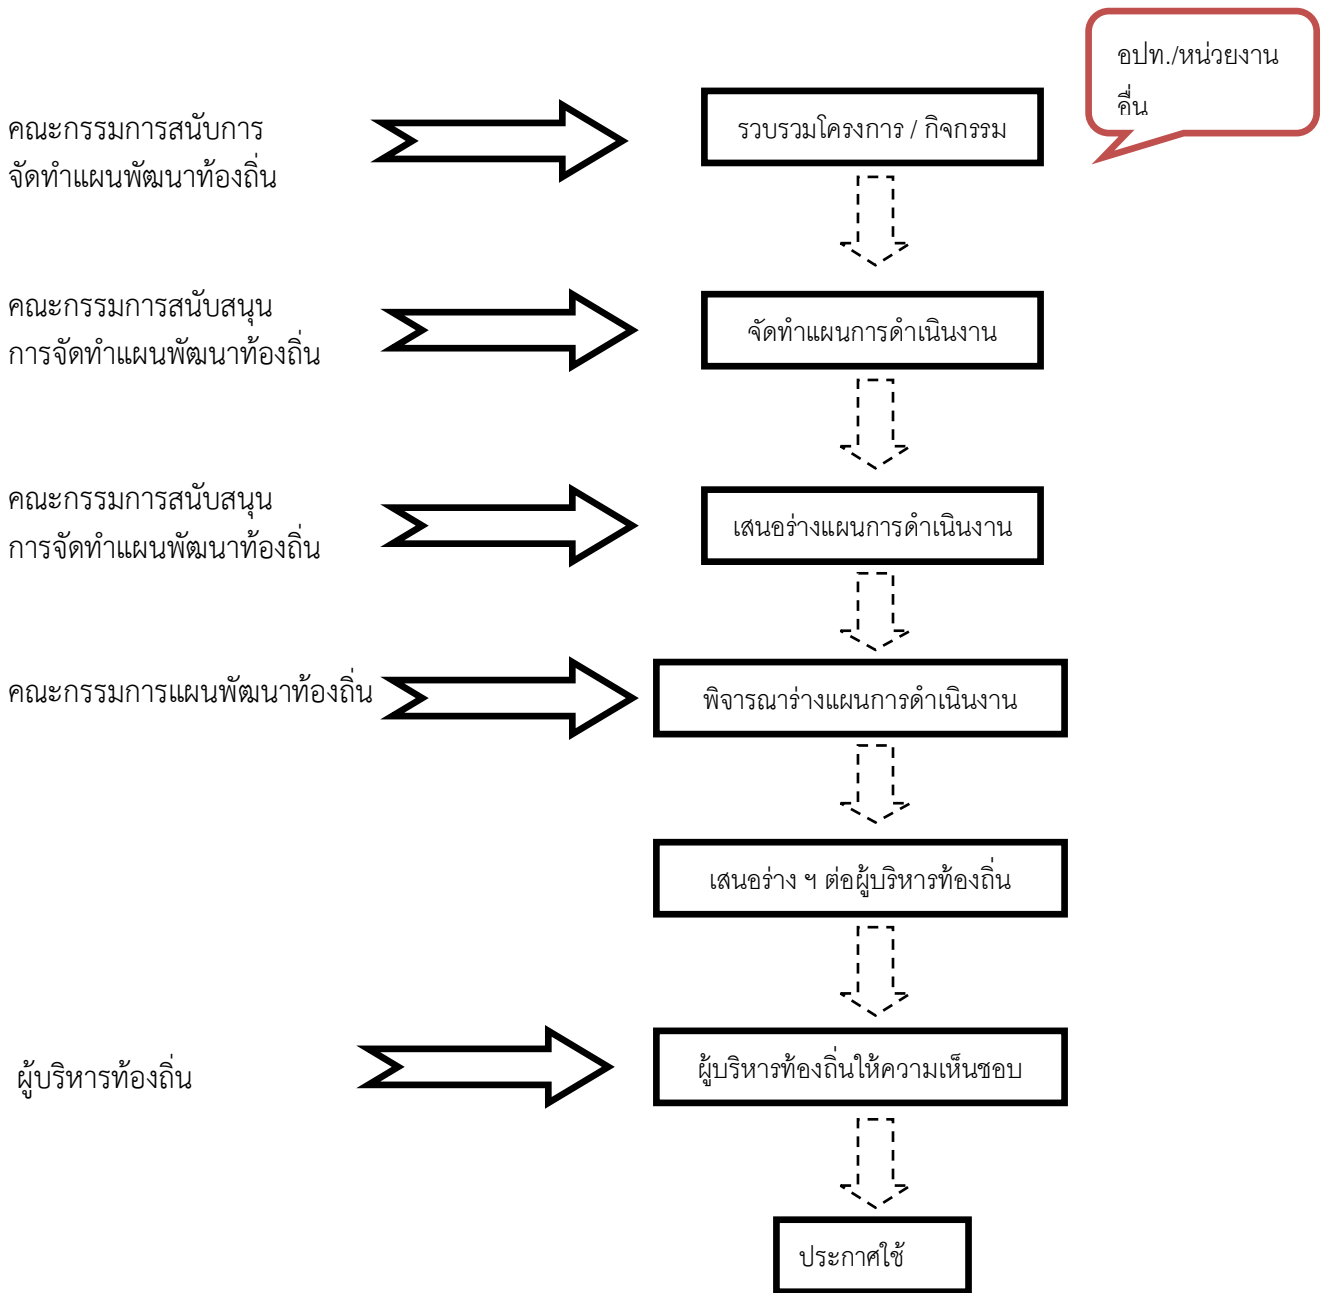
อปท./หน่วยงานคื่น

คณะกรรมการสนับการจัดทำแผนพัฒนาท้องถิ่น

รวบรวมโครงการ / กิจกรรม

คณะกรรมการสนับสนุนการจัดทำแผนพัฒนาท้องถิ่น

จัดทำแผนการดำเนินงาน

คณะกรรมการสนับสนุนการจัดทำแผนพัฒนาท้องถิ่น

เสนอร่างแผนการดำเนินงาน

คณะกรรมการแผนพัฒนาท้องถิ่น

พิจารณาร่างแผนการดำเนินงาน

เสนอร่าง ฯ ต่อผู้บริหารท้องถิ่น

ผู้บริหารท้องถิ่น

ผู้บริหารท้องถิ่นให้ความเห็นชอบ

ประกาศใช้